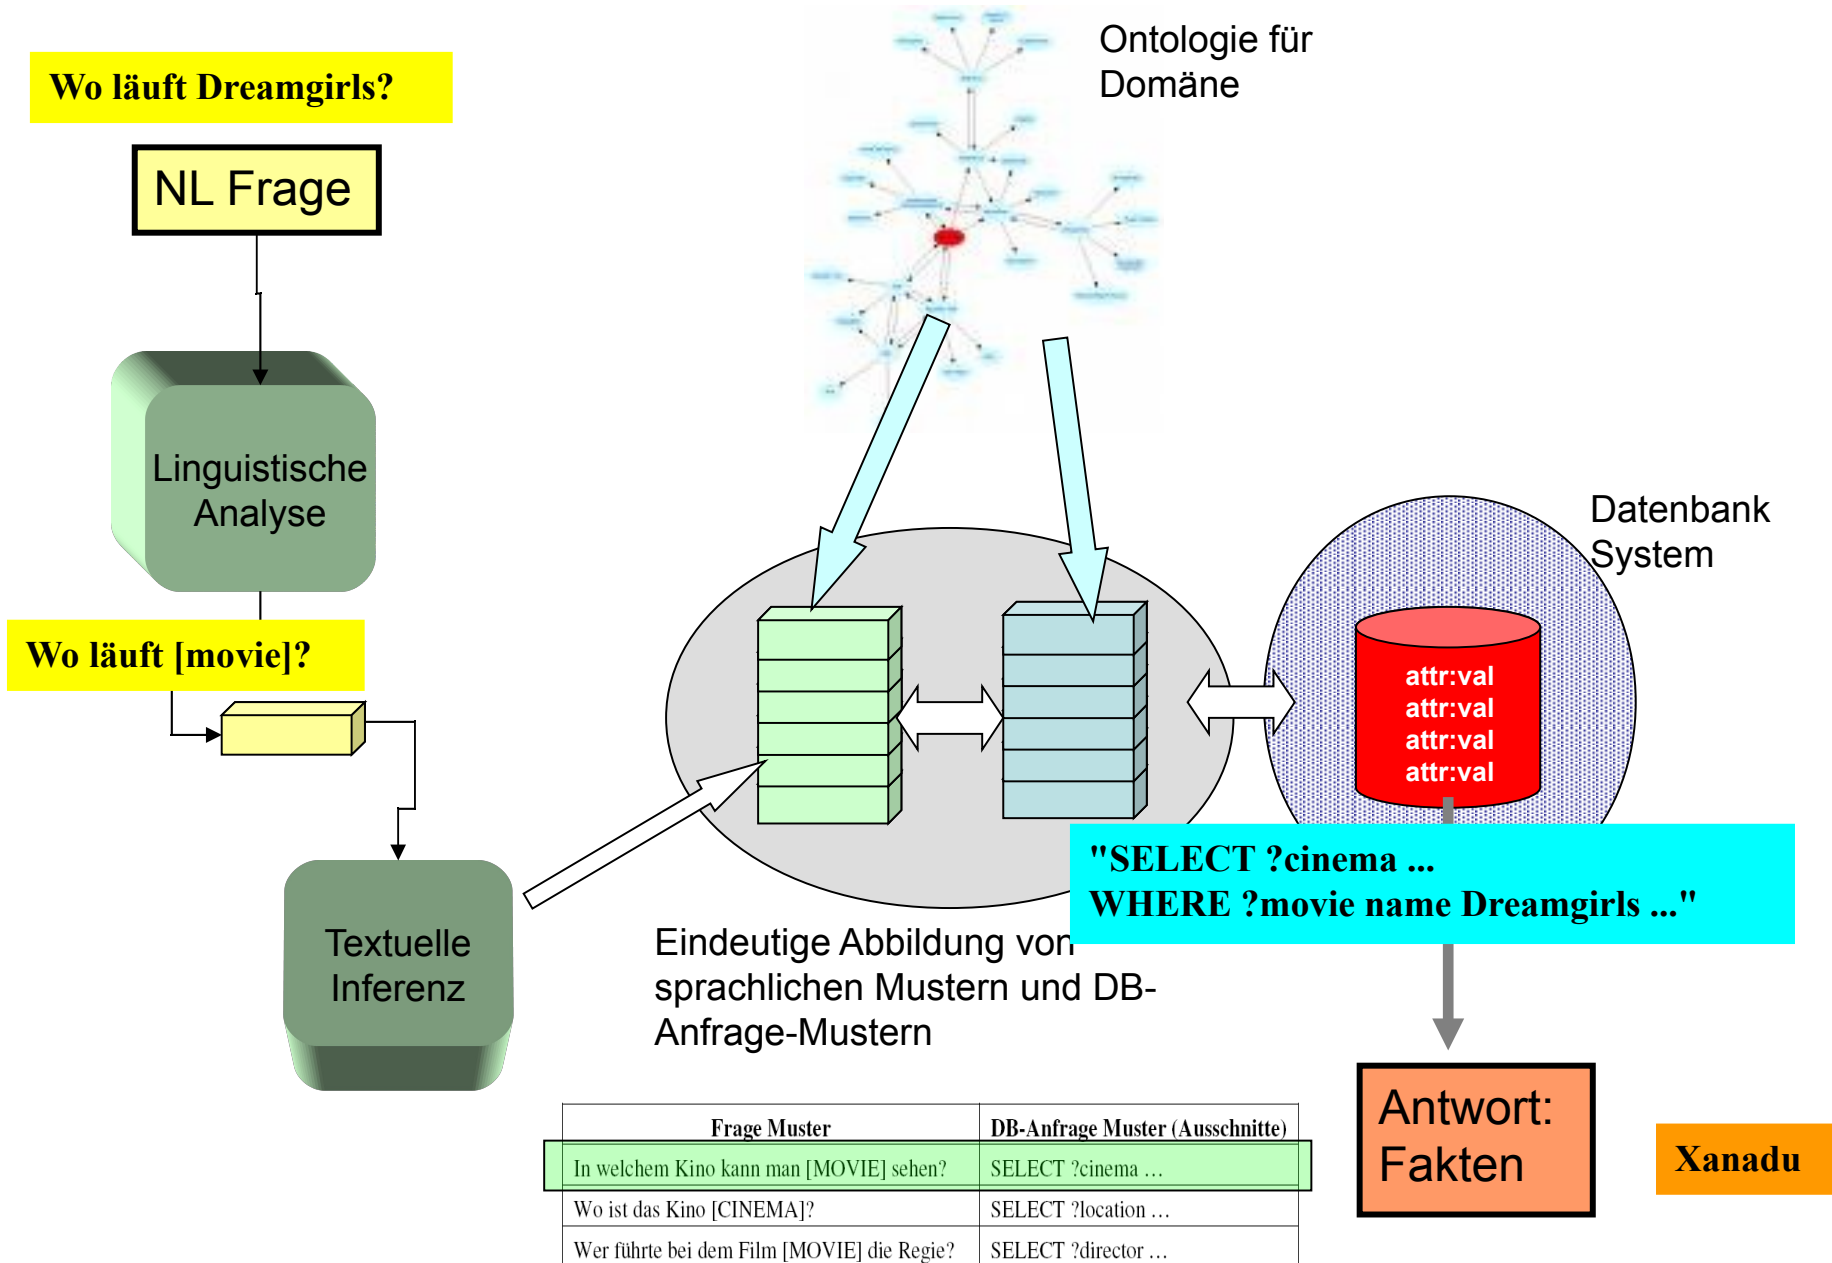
Wo läuft Dreamgirls?

NL Frage

Linguistische Analyse

Wo läuft [movie]?

Textuelle Inferenz

Ontologie für Domäne

Datenbank System

attr:val
attr:val
attr:val
attr:val

"SELECT ?cinema ...
WHERE ?movie name Dreamgirls ..."

Eindeutige Abbildung von sprachlichen Mustern und DB-Anfrage-Mustern

| Frage Muster | DB-Anfrage Muster (Ausschnitte) |
|---|---|
| In welchem Kino kann man [MOVIE] sehen? | SELECT ?cinema ... |
| Wo ist das Kino [CINEMA]? | SELECT ?location ... |
| Wer führte bei dem Film [MOVIE] die Regie? | SELECT ?director ... |

Antwort: Fakten

Xanadu